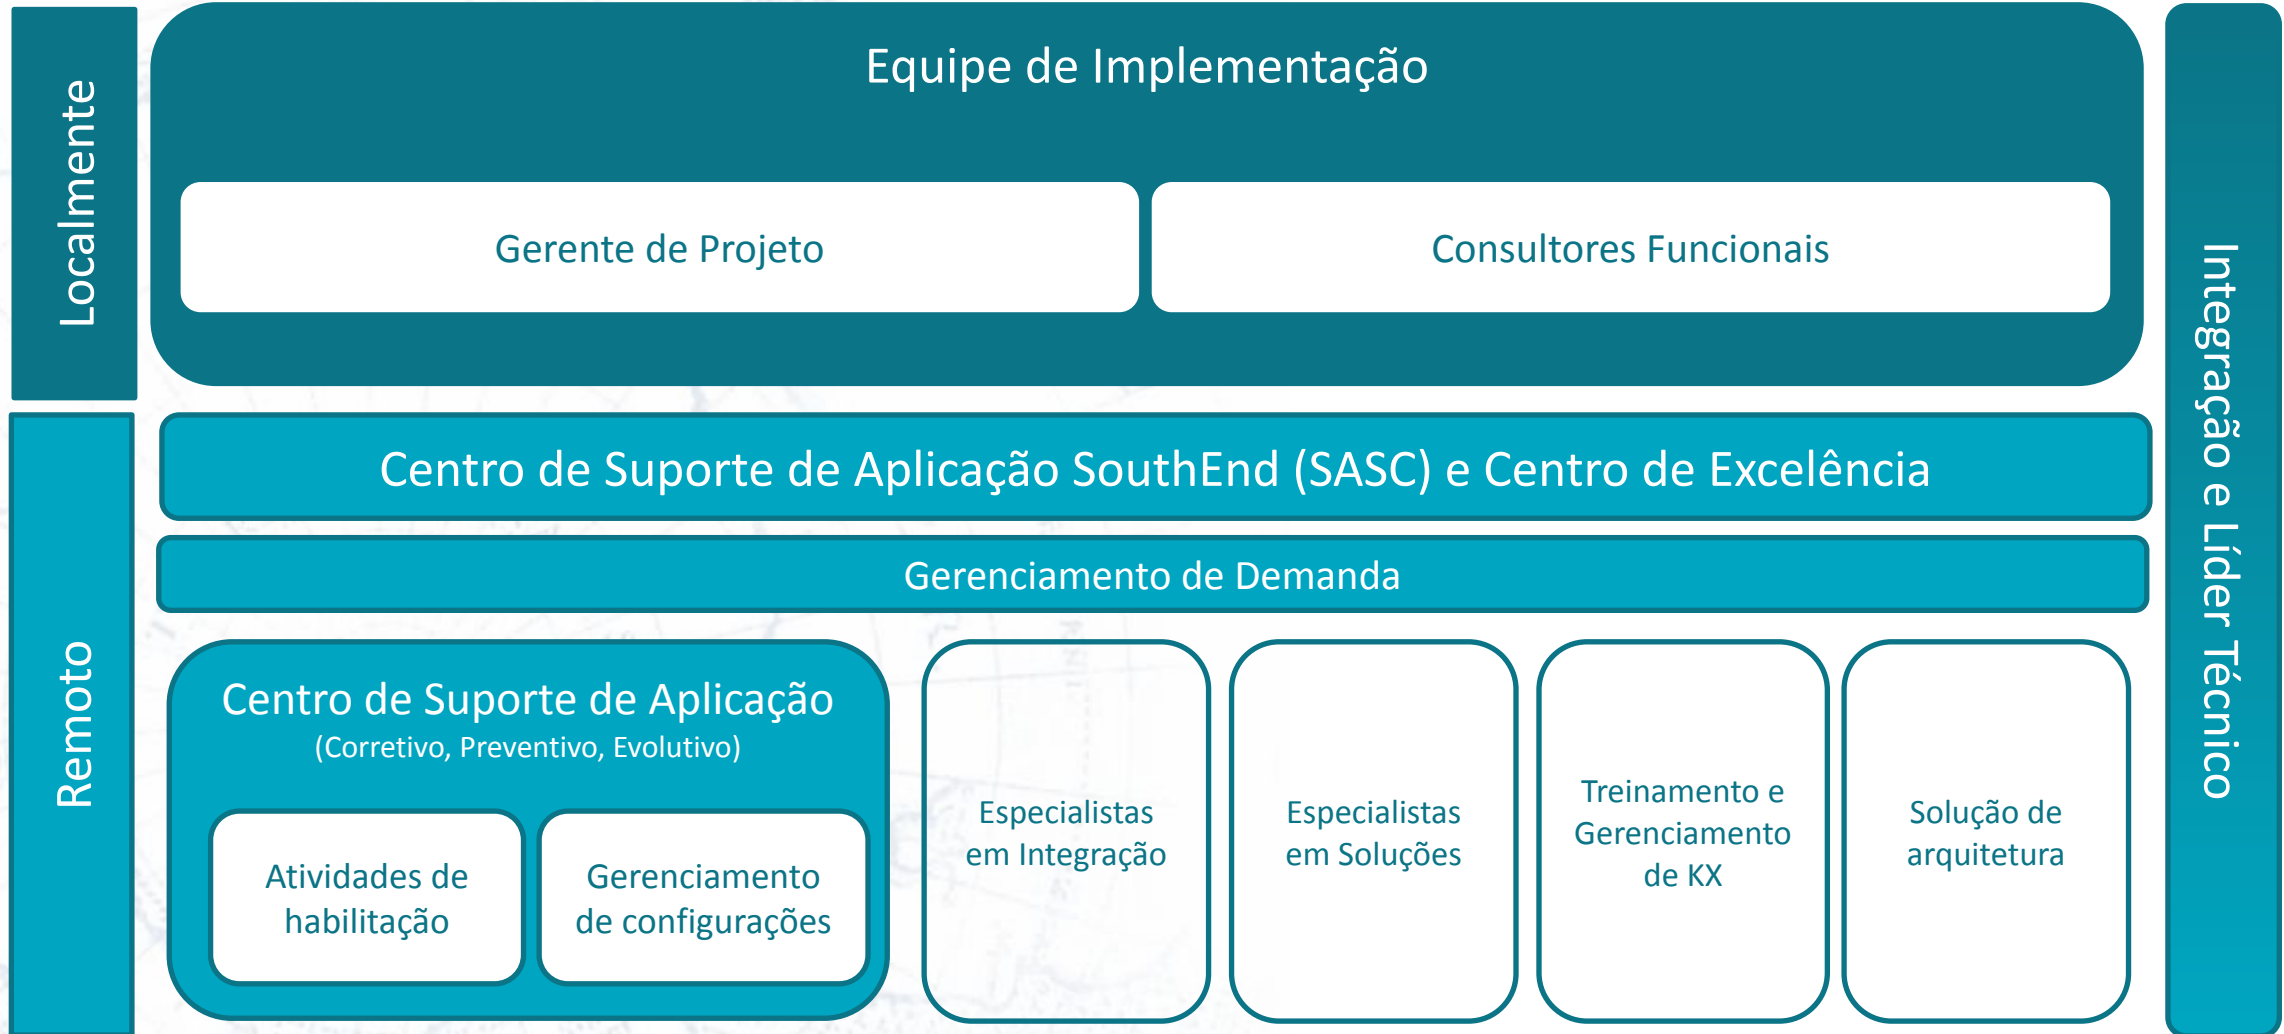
Localmente

Equipe de Implementação

Gerente de Projeto

Consultores Funcionais

Integração e Líder Técnico

Remoto

Centro de Suporte de Aplicação SouthEnd (SASC) e Centro de Excelência

Gerenciamento de Demanda

Centro de Suporte de Aplicação
(Corretivo, Preventivo, Evolutivo)

Atividades de habilitação

Gerenciamento de configurações

Especialistas em Integração

Especialistas em Soluções

Treinamento e Gerenciamento de KX

Solução de arquitetura